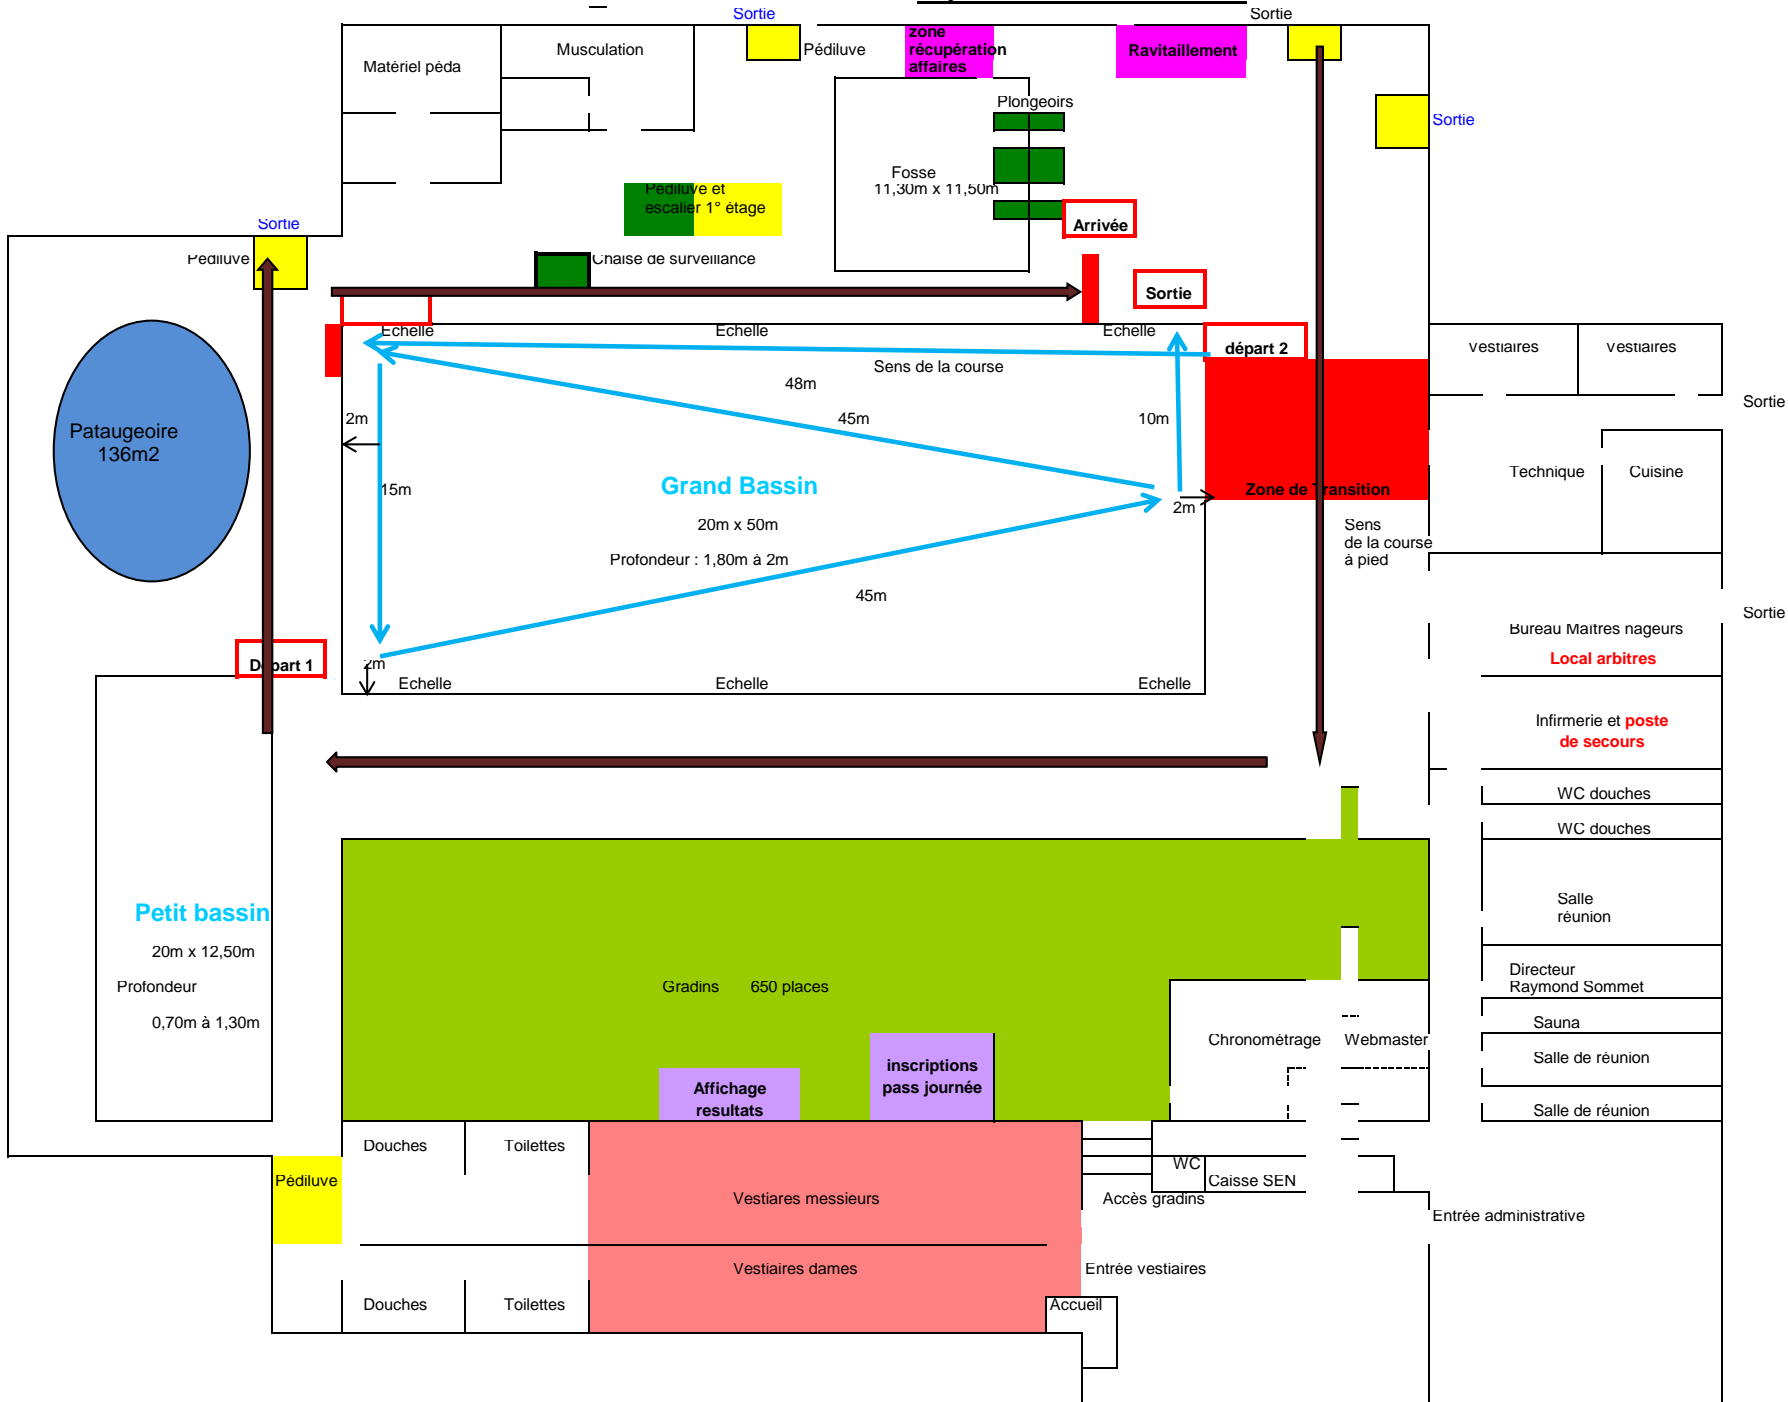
Sortie
Sortie
Matériel péda
Musculation
Pédiluve
zone récupération affaires
Ravitaillement
Plongeoirs
Sortie
Fosse
11,30m x 11,50m
Pédiluve et escalier 1° étage
Arrivée
Sortie
Pédiluve
Chaise de surveillance
Sortie
Echelle
Echelle
Echelle
départ 2
Vestiaires
Vestiaires
Sens de la course
48m
Sortie
Pataugeoire 136m2
2m
45m
10m
Technique
Cuisine
15m
Grand Bassin
Zone de Transition
2m
20m x 50m
Sens de la course à pied
Profondeur : 1,80m à 2m
45m
Sortie
Bureau Maîtres nageurs
Local arbitres
Départ 1
2m
Echelle
Echelle
Echelle
Infirmerie et poste de secours
WC douches
WC douches
Salle réunion
Petit bassin
20m x 12,50m
Profondeur
0,70m à 1,30m
Gradins 650 places
Directeur Raymond Sommet
Sauna
Chronométrage
Webmaster
Salle de réunion
inscriptions pass journée
Affichage resultats
Salle de réunion
Douches
Toilettes
WC
Caisse SEN
Pédiluve
Vestiares messieurs
Accès gradins
Entrée administrative
Vestiaires dames
Entrée vestiaires
Douches
Toilettes
Accueil